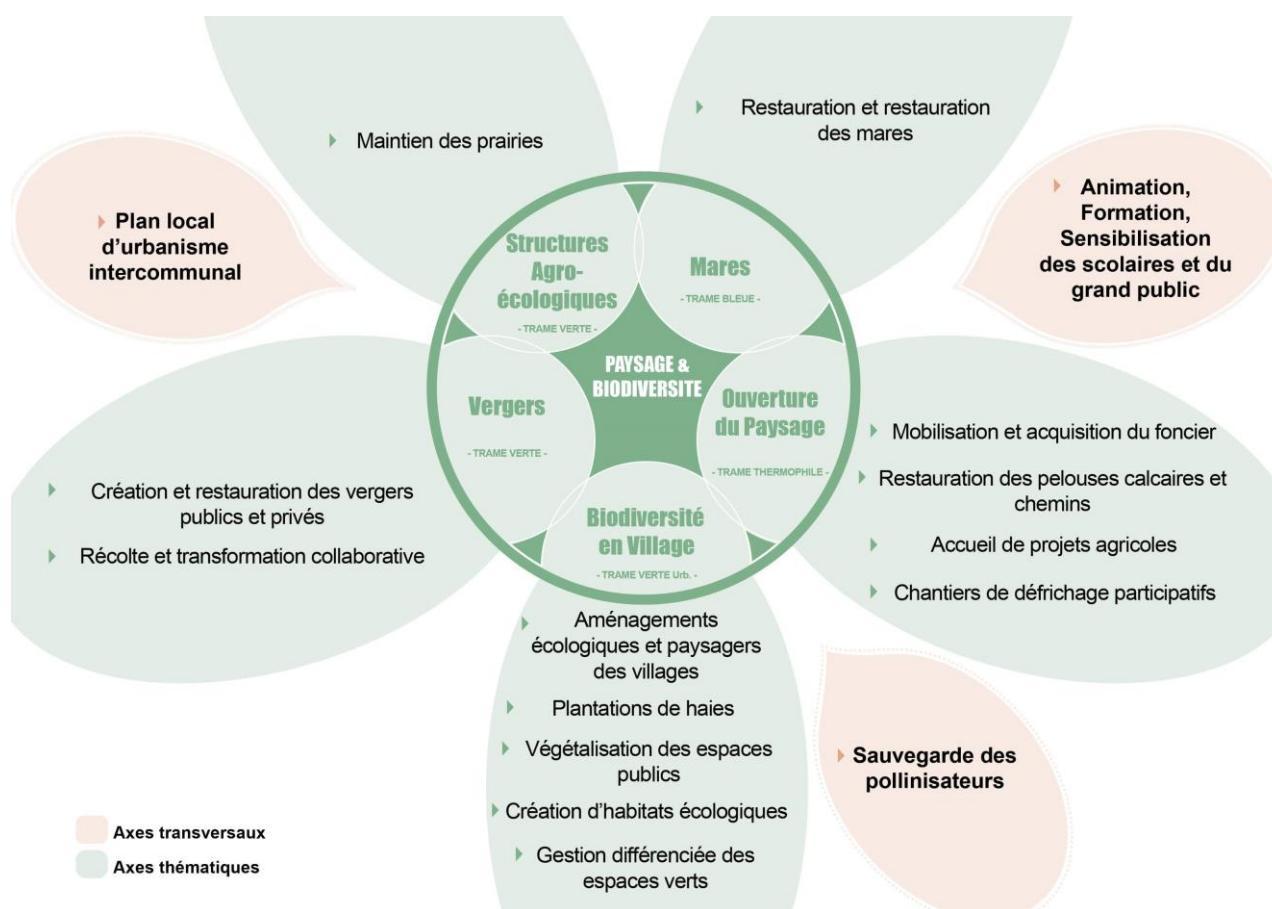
Maintien des prairies

Restauration et restauration des mares

Plan local d'urbanisme intercommunal

Animation, Formation, Sensibilisation des scolaires et du grand public

Structures Agro-écologiques
- TRAME VERTE -

Mares
- TRAME BLEUE -

PAYSAGE & BIODIVERSITE

Vergers
- TRAME VERTE -

Ouverture du Paysage
- TRAME THERMOPHILE -

Biodiversité en Village
- TRAME VERTE Urb. -

Mobilisation et acquisition du foncier

Restauration des pelouses calcaires et chemins

Accueil de projets agricoles

Chantiers de défrichage participatifs

Création et restauration des vergers publics et privés

Récolte et transformation collaborative

Aménagements écologiques et paysagers des villages

Plantations de haies

Végétalisation des espaces publics

Création d'habitats écologiques

Gestion différenciée des espaces verts

Sauvegarde des pollinisateurs

Axes transversaux
Axes thématiques